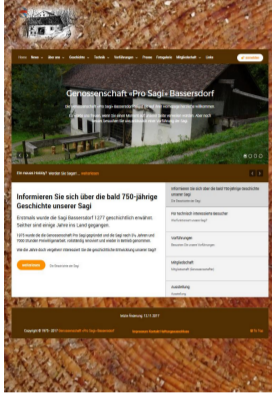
Genossenschaft «Pro Sagi» Bassersdorf

Informieren Sie sich über die bald 750-jährige Geschichte unserer Sagi

Erstmals wurde die Sagi Bassersdorf 1277 geschichtlich erwähnt. Seither sind einige Jahre ins Land gegangen.

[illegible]

Informieren Sie sich über die bald 750-jährige Geschichte unserer Sagi

Für technisch Interessierte besucher

Vorführungen

Mitgliedschaft

Ausstellung

Copyright © 1975 - 2017 Genossenschaft «Pro Sagi» Bassersdorf